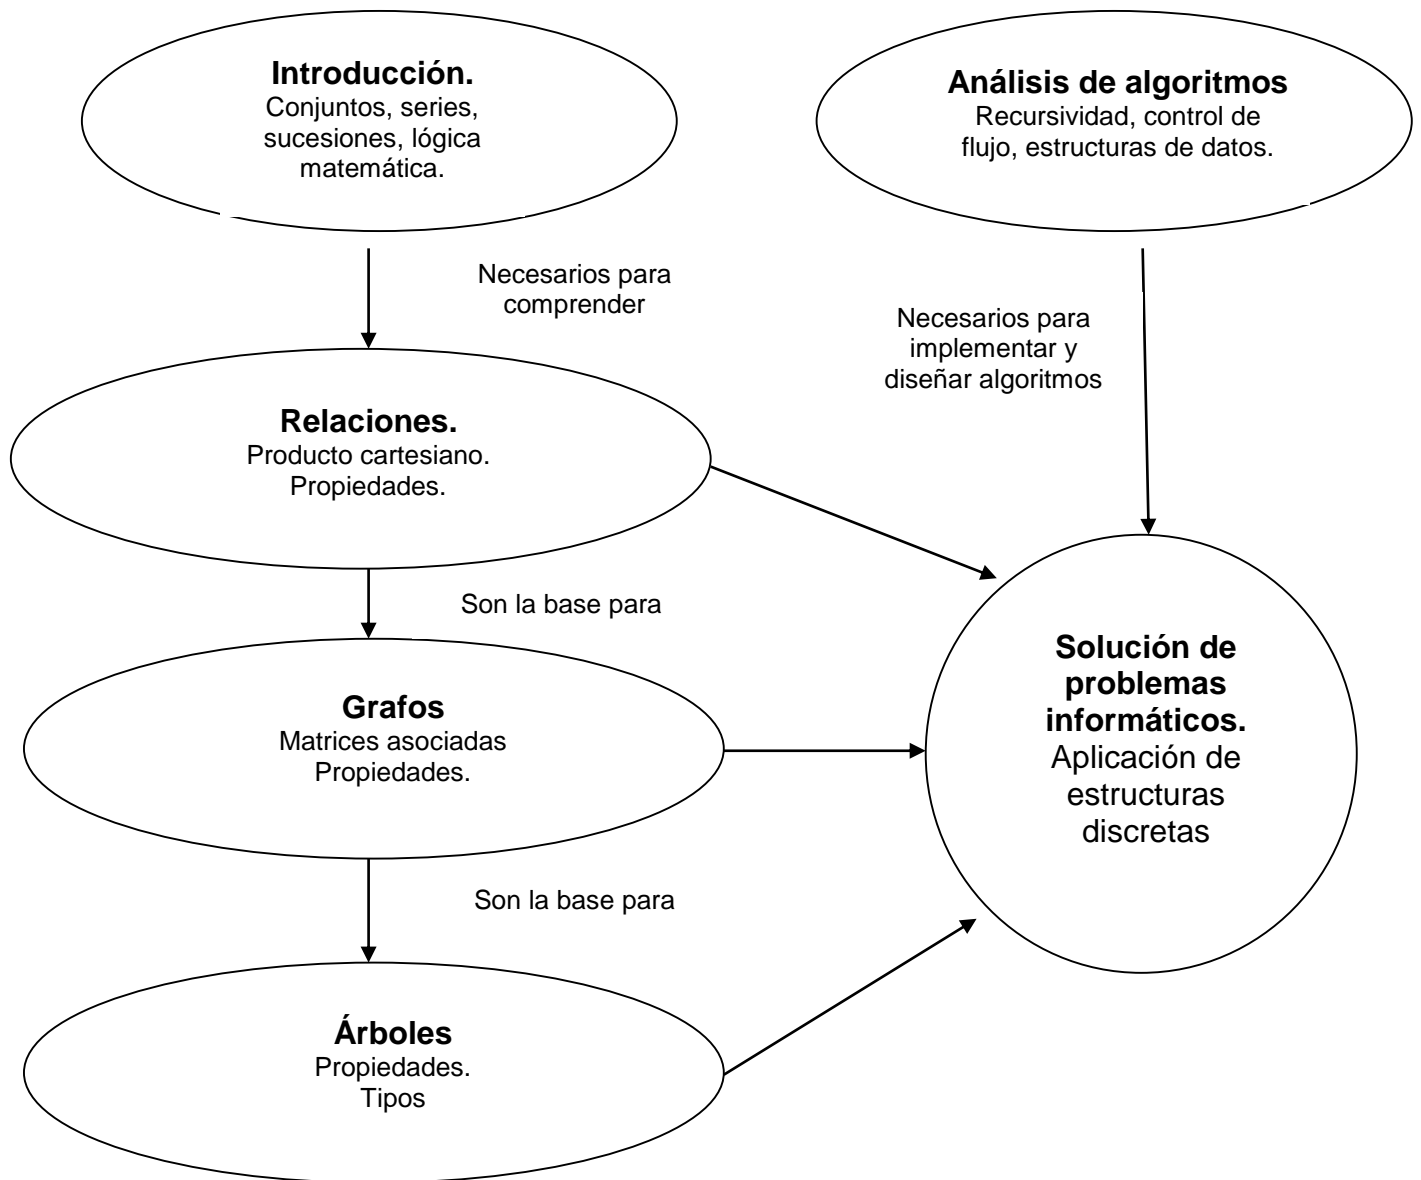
Introducción.
Conjuntos, series, sucesiones, lógica matemática.

Análisis de algoritmos
Recursividad, control de flujo, estructuras de datos.

Necesarios para comprender

Necesarios para implementar y diseñar algoritmos

Relaciones.
Producto cartesiano.
Propiedades.

Son la base para

Grafos
Matrices asociadas
Propiedades.

Solución de problemas informáticos.
Aplicación de estructuras discretas

Son la base para

Árboles
Propiedades.
Tipos